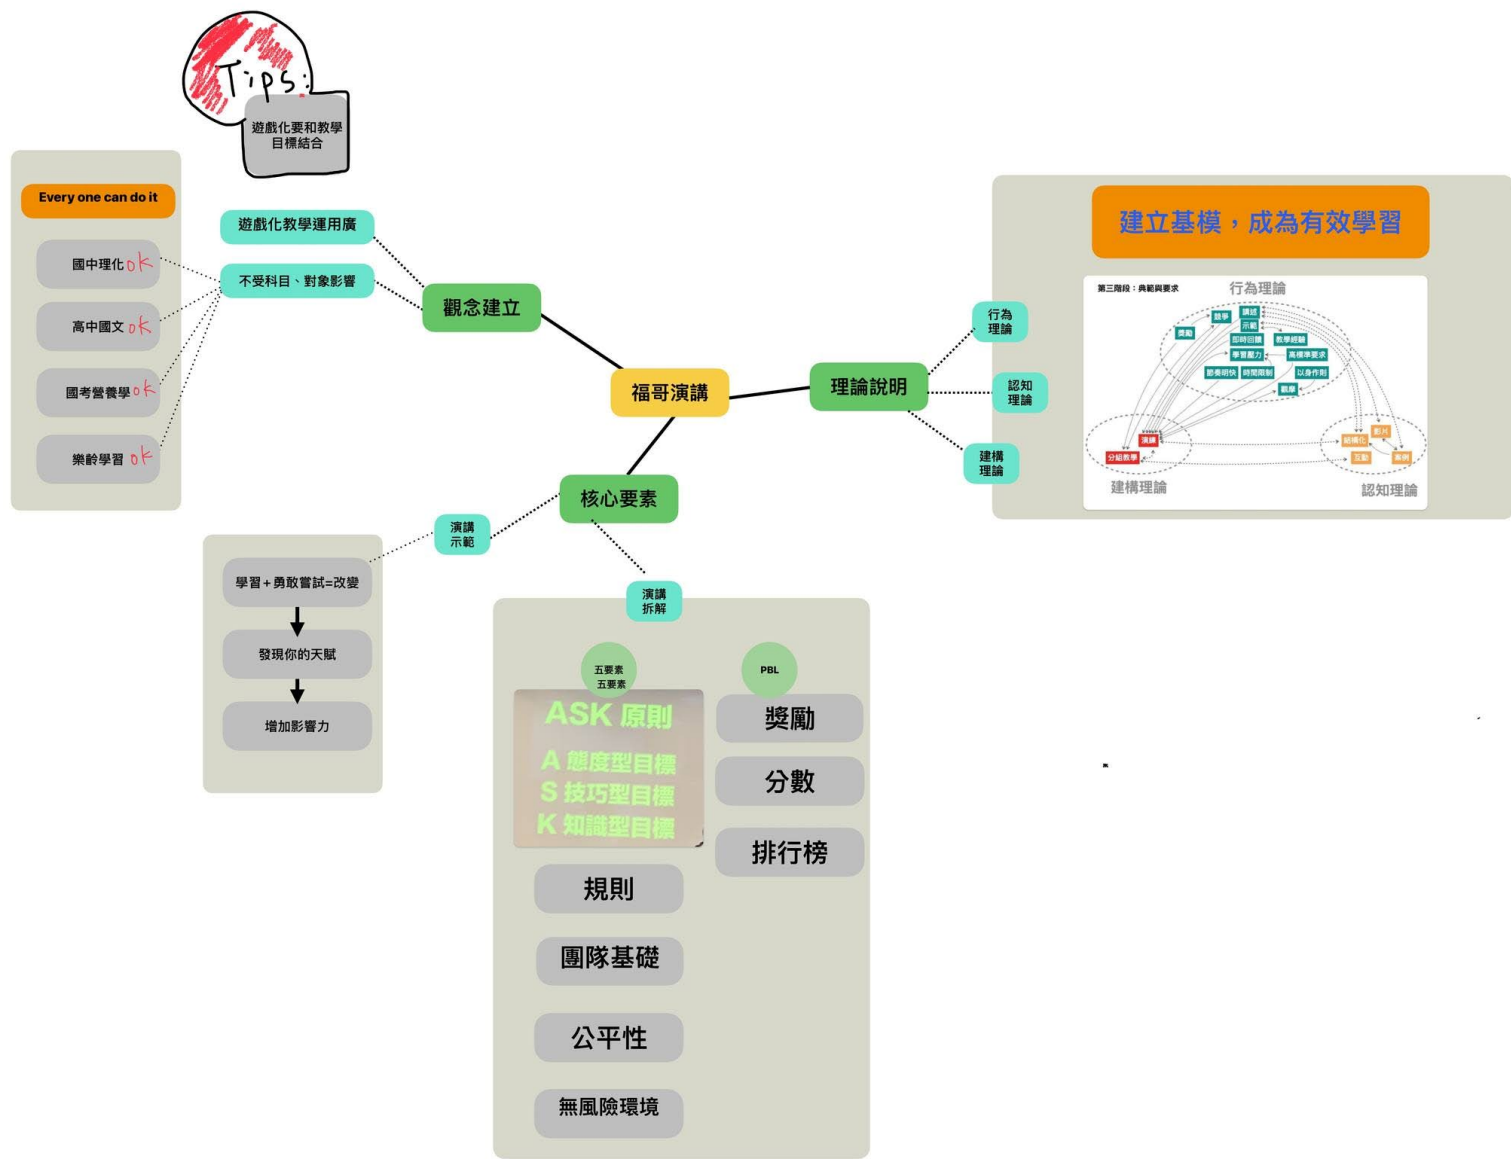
Tips:
遊戲化要和教學目標結合

Every one can do it
國中理化 ok
高中國文 ok
國考營養學 ok
樂齡學習 ok

遊戲化教學運用廣
不受科目、對象影響
觀念建立

福哥演講

理論說明
行為理論
認知理論
建構理論

建立基模，成為有效學習

第三階段：典範與要求
行為理論
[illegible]
建構理論
認知理論

核心要素
演講示範
學習＋勇敢嘗試=改變
發現你的天賦
增加影響力

演講拆解
五要素
五要素
ASK 原則
A 態度型目標
S 技巧型目標
K 知識型目標
規則
團隊基礎
公平性
無風險環境

PBL
獎勵
分數
排行榜